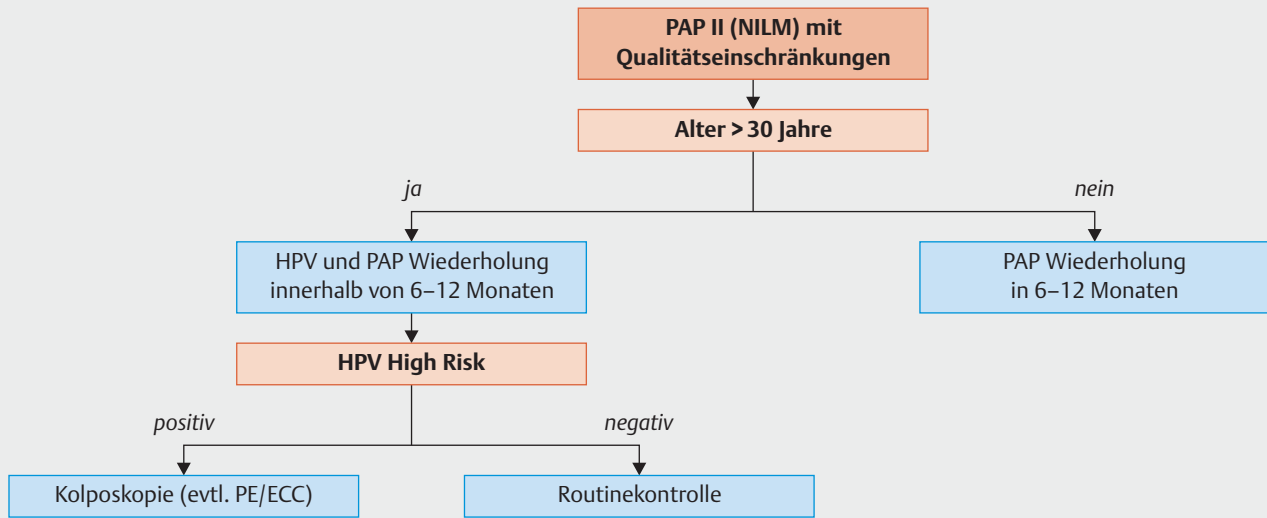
PAP II (NILM) mit Qualitätseinschränkungen

Alter > 30 Jahre

ja

nein

HPV und PAP Wiederholung innerhalb von 6–12 Monaten

PAP Wiederholung in 6–12 Monaten

HPV High Risk

positiv

negativ

Kolposkopie (evtl. PE/ECC)

Routinekontrolle